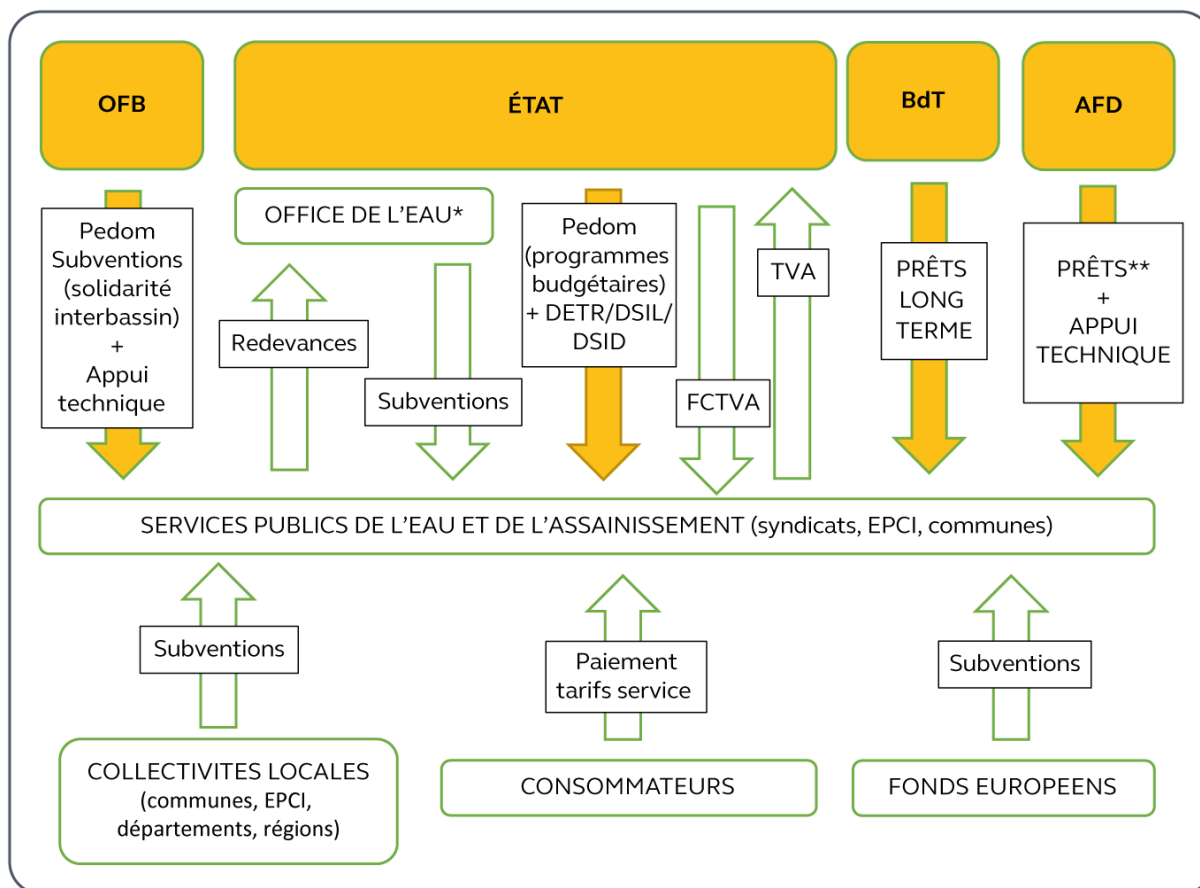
OFB

ÉTAT

BdT

AFD

Pedom Subventions (solidarité interbassin) + Appui technique

OFFICE DE L'EAU*

Redevances

Subventions

Pedom (programmes budgétaires) + DETR/DSIL/ DSID

FCTVA

TVA

PRÊTS LONG TERME

PRÊTS** + APPUI TECHNIQUE

SERVICES PUBLICS DE L'EAU ET DE L'ASSAINISSEMENT (syndicats, EPCI, communes)

Subventions

Paiement tarifs service

Subventions

COLLECTIVITES LOCALES (communes, EPCI, départements, régions)

CONSOMMATEURS

FONDS EUROPEENS